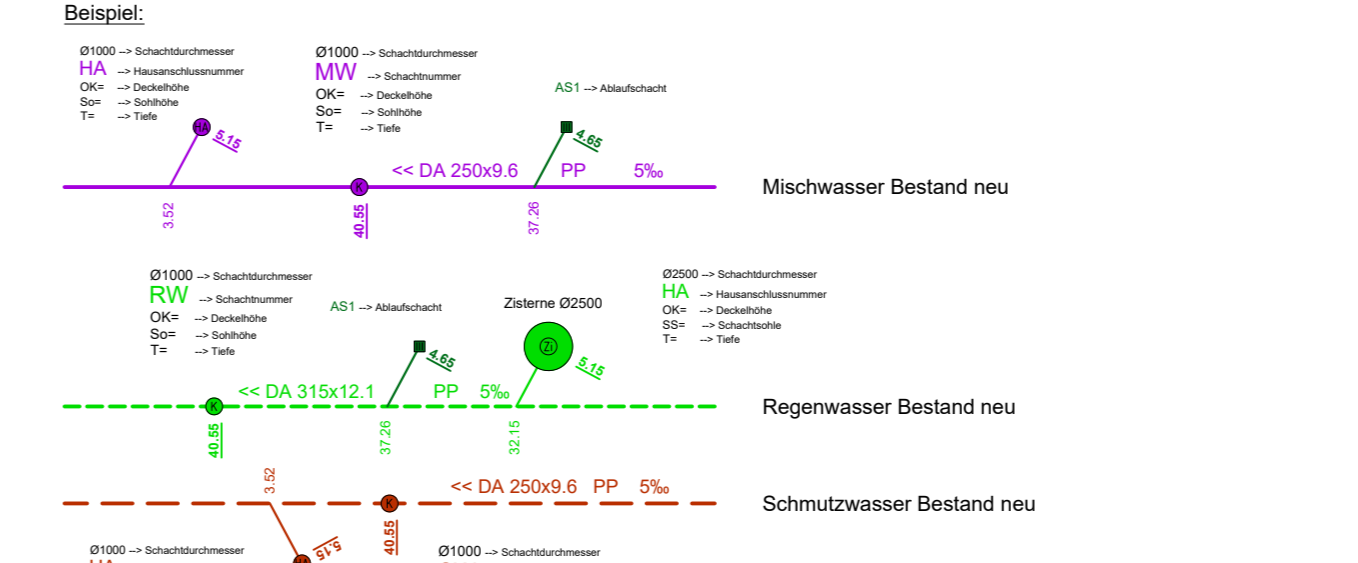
Beispiel:

Ø1000 --> Schachtdurchmesser
HA --> Hausanschlussnummer
OK= --> Deckelhöhe
So= --> Sohlhöhe
T= --> Tiefe

Ø1000 --> Schachtdurchmesser
MW --> Schachtnummer
OK= --> Deckelhöhe
So= --> Sohlhöhe
T= --> Tiefe

AS1 --> Ablaufschacht

HA
5.15
K
4.65
<< DA 250x9.6 PP 5‰
Mischwasser Bestand neu
3.52
40.55
37.26

Ø1000 --> Schachtdurchmesser
RW --> Schachtnummer
OK= --> Deckelhöhe
So= --> Sohlhöhe
T= --> Tiefe

AS1 --> Ablaufschacht

Zisterne Ø2500

Ø2500 --> Schachtdurchmesser
HA --> Hausanschlussnummer
OK= --> Deckelhöhe
SS= --> Schachtsohle
T= --> Tiefe

4.65
Zi
5.15
K
<< DA 315x12.1 PP 5‰
Regenwasser Bestand neu
40.55
37.26
32.15

3.52
K
<< DA 250x9.6 PP 5‰
Schmutzwasser Bestand neu
5.15
40.55

Ø1000 --> Schachtdurchmesser
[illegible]

Ø1000 --> Schachtdurchmesser